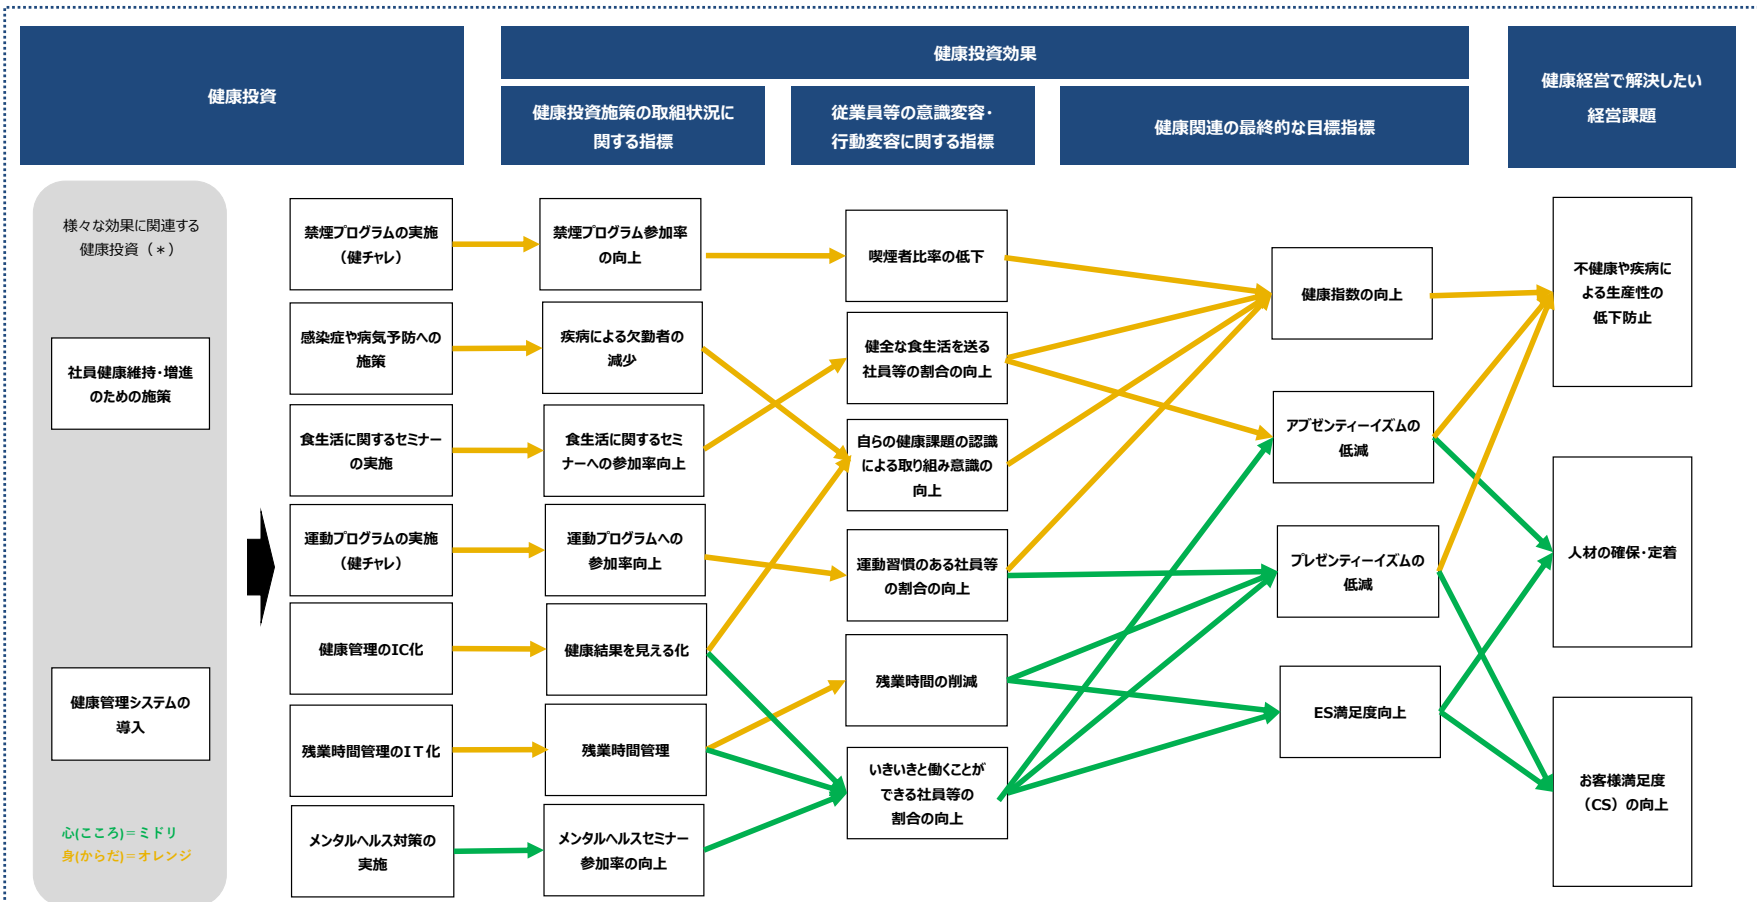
健康投資

健康投資効果

健康投資施策の取組状況に関する指標

従業員等の意識変容・行動変容に関する指標

健康関連の最終的な目標指標

健康経営で解決したい経営課題

様々な効果に関連する健康投資（＊）

社員健康維持・増進のための施策

健康管理システムの導入

心(こころ)＝ミドリ
身(からだ)＝オレンジ

禁煙プログラムの実施（健チャレ）

感染症や病気予防への施策

食生活に関するセミナーの実施

運動プログラムの実施（健チャレ）

健康管理のIC化

残業時間管理のIT化

メンタルヘルス対策の実施

禁煙プログラム参加率の向上

疾病による欠勤者の減少

食生活に関するセミナーへの参加率向上

運動プログラムへの参加率向上

健康結果を見える化

残業時間管理

メンタルヘルスセミナー参加率の向上

喫煙者比率の低下

健全な食生活を送る社員等の割合の向上

自らの健康課題の認識による取り組み意識の向上

運動習慣のある社員等の割合の向上

残業時間の削減

いきいきと働くことができる社員等の割合の向上

健康指数の向上

アブゼンティーイズムの低減

プレゼンティーイズムの低減

ES満足度向上

不健康や疾病による生産性の低下防止

人材の確保・定着

お客様満足度（CS）の向上